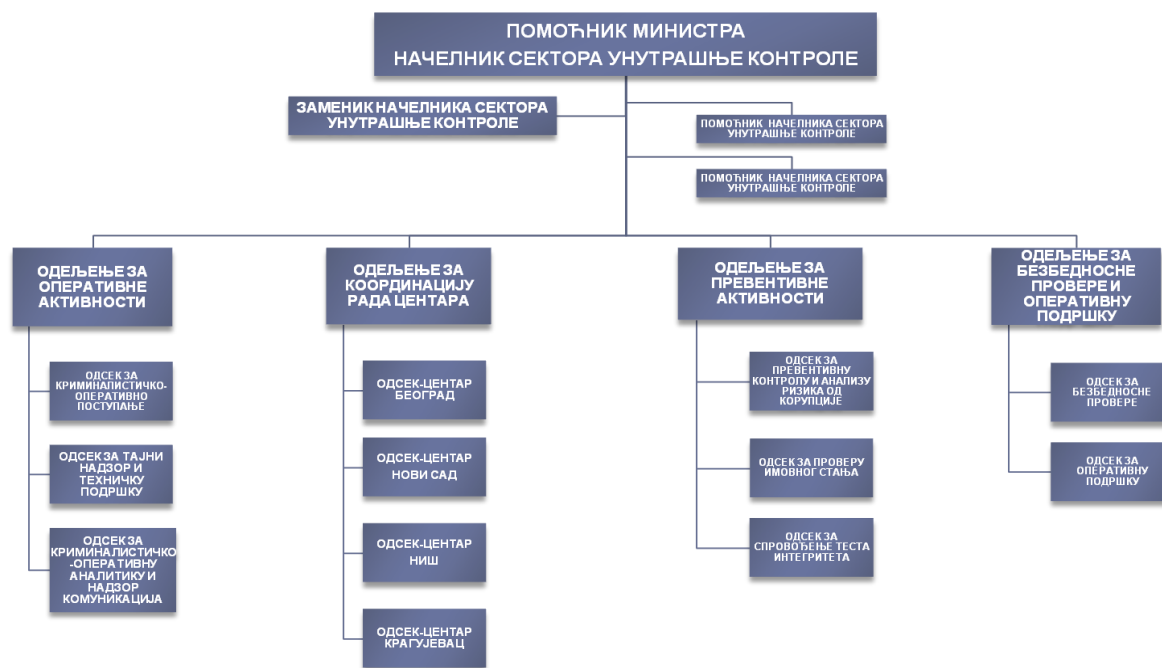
ПОМОЋНИК МИНИСТРА
НАЧЕЛНИК СЕКТОРА УНУТРАШЊЕ КОНТРОЛЕ

ЗАМЕНИК НАЧЕЛНИКА СЕКТОРА УНУТРАШЊЕ КОНТРОЛЕ

ПОМОЋНИК НАЧЕЛНИКА СЕКТОРА УНУТРАШЊЕ КОНТРОЛЕ

ПОМОЋНИК НАЧЕЛНИКА СЕКТОРА УНУТРАШЊЕ КОНТРОЛЕ

ОДЕЉЕЊЕ ЗА ОПЕРАТИВНЕ АКТИВНОСТИ

ОДСЕК ЗА КРИМИНАЛИСТИЧКО-ОПЕРАТИВНО ПОСТУПАЊЕ

ОДСЕК ЗА ТАЈНИ НАДЗОР И ТЕХНИЧКУ ПОДРШКУ

ОДСЕК ЗА КРИМИНАЛИСТИЧКО-ОПЕРАТИВНУ АНАЛИТИКУ И НАДЗОР КОМУНИКАЦИЈА

ОДЕЉЕЊЕ ЗА КООРДИНАЦИЈУ РАДА ЦЕНТАРА

ОДСЕК-ЦЕНТАР БЕОГРАД

ОДСЕК-ЦЕНТАР НОВИ САД

ОДСЕК-ЦЕНТАР НИШ

ОДСЕК-ЦЕНТАР КРАГУЈЕВАЦ

ОДЕЉЕЊЕ ЗА ПРЕВЕНТИВНЕ АКТИВНОСТИ

ОДСЕК ЗА ПРЕВЕНТИВНУ КОНТРОЛУ И АНАЛИЗУ РИЗИКА ОД КОРУПЦИЈЕ

ОДСЕК ЗА ПРОВЕРУ ИМОВНОГ СТАЊА

ОДСЕК ЗА СПРОВОЂЕЊЕ ТЕСТА ИНТЕГРИТЕТА

ОДЕЉЕЊЕ ЗА БЕЗБЕДНОСНЕ ПРОВЕРЕ И ОПЕРАТИВНУ ПОДРШКУ

ОДСЕК ЗА БЕЗБЕДНОСНЕ ПРОВЕРЕ

ОДСЕК ЗА ОПЕРАТИВНУ ПОДРШКУ